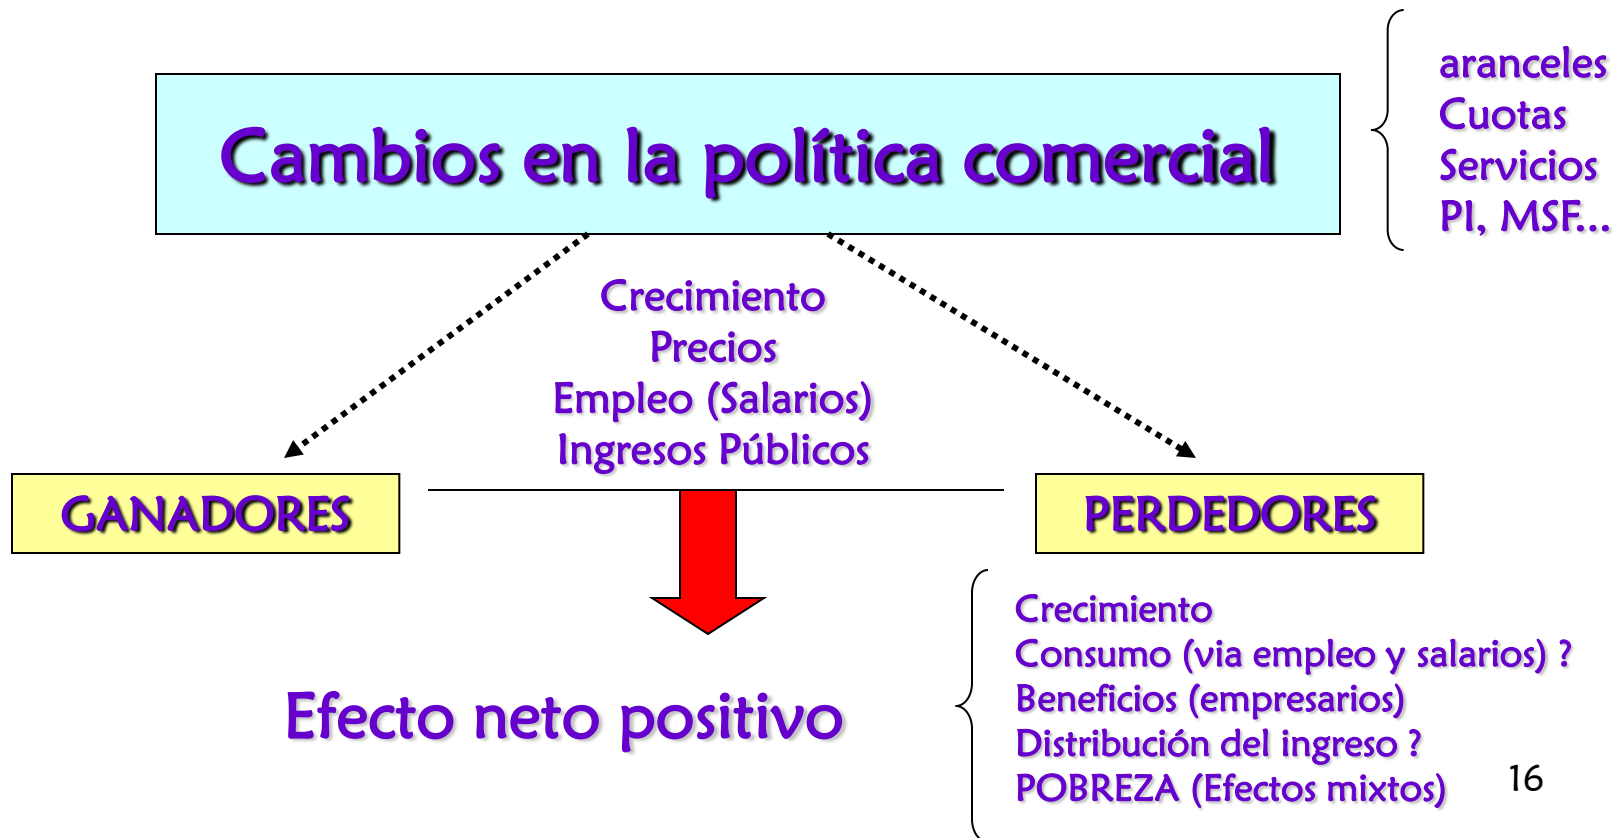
Cambios en la política comercial

aranceles
Cuotas
Servicios
PI, MSF...

Crecimiento
Precios
Empleo (Salarios)
Ingresos Públicos

GANADORES

PERDEDORES

Efecto neto positivo

Crecimiento
Consumo (via empleo y salarios) ?
Beneficios (empresarios)
Distribución del ingreso ?
POBREZA (Efectos mixtos)

16